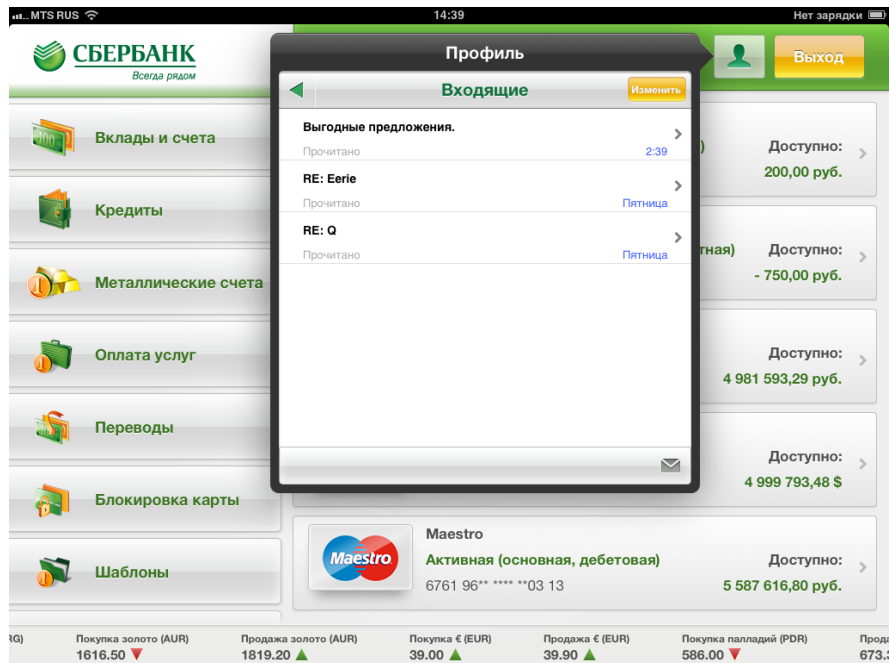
MTS RUS 14:39 Нет зарядки

СБЕРБАНК
Всегда рядом

Профиль

Выход

Входящие

Изменить

Выгодные предложения.
Прочитано 2:39

RE: Eerie
Прочитано Пятница

RE: Q
Прочитано Пятница

Вклады и счета

Кредиты

Металлические счета

Оплата услуг

Переводы

Блокировка карты

Шаблоны

) Доступно: 200,00 руб.

тная) Доступно: - 750,00 руб.

Доступно: 4 981 593,29 руб.

Доступно: 4 999 793,48 $

Maestro
Maestro
Активная (основная, дебетовая)
6761 96** **** **03 13
Доступно: 5 587 616,80 руб.

RG) Покупка золото (AUR) 1616.50 Продажа золото (AUR) 1819.20 Покупка € (EUR) 39.00 Продажа € (EUR) 39.90 Покупка палладий (PDR) 586.00 Прода 673.